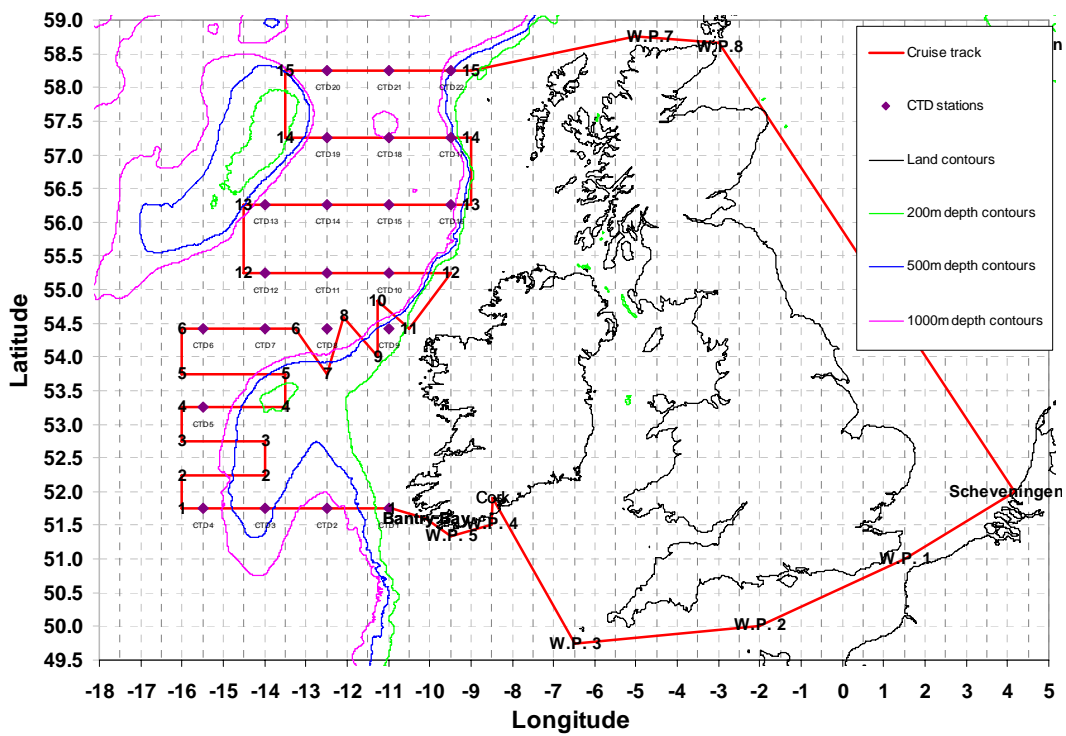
59.0
58.5
58.0
57.5
57.0
56.5
56.0
55.5
55.0
54.5
54.0
53.5
53.0
52.5
52.0
51.5
51.0
50.5
50.0
49.5

Latitude

-18 -17 -16 -15 -14 -13 -12 -11 -10 -9 -8 -7 -6 -5 -4 -3 -2 -1 0 1 2 3 4 5

Longitude

Cruise track
CTD stations
Land contours
200m depth contours
500m depth contours
1000m depth contours

W.P.7
W.P.8
15
15
CTD20
CTD21
CTD22
14
14
CTD19
CTD18
CTD17
13
13
CTD13
CTD14
CTD15
CTD16
12
12
CTD12
CTD11
CTD10
10
6
6
8
11
CTD6
CTD7
CTD8
CTD9
9
5
5
7
4
4
CTD5
3
3
2
2
1
1
CTD4
CTD3
CTD2
CTD1
Bantry Bay
Cork
W.P. 4
W.P. 5
W.P. 3
W.P. 2
W.P. 1
Scheveningen
n